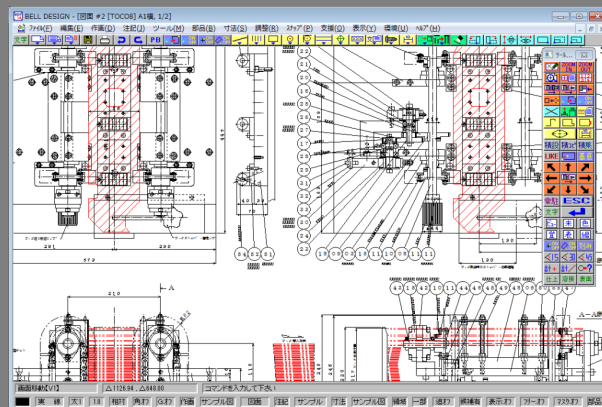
BELL DESIGN - [図面 #2 [TOCO8] A1横, 1/2]

ﾌｧｲﾙ(F) 編集(E) 作図(D) 注記(J) ツール(M) 部品(B) 寸法(S) 調整(A) ｽﾃｯﾌﾟ(P) 支援(Q) 表示(V) 環境(U) ﾍﾙﾌﾟ(H)

文字

ESC

作図

表示

画面移動X1/3

△1126.94 , △848.00

コマンドを入力して下さい

実 線 太1 1.8 相対 角Gオフ 角度 サンプル図 回面 注記 サンプル 寸法 サンプル図 補填 一部 速Gオフ 継線枠 表示オフ アーオフ マスクオフ 部品

A-A

210

272

291